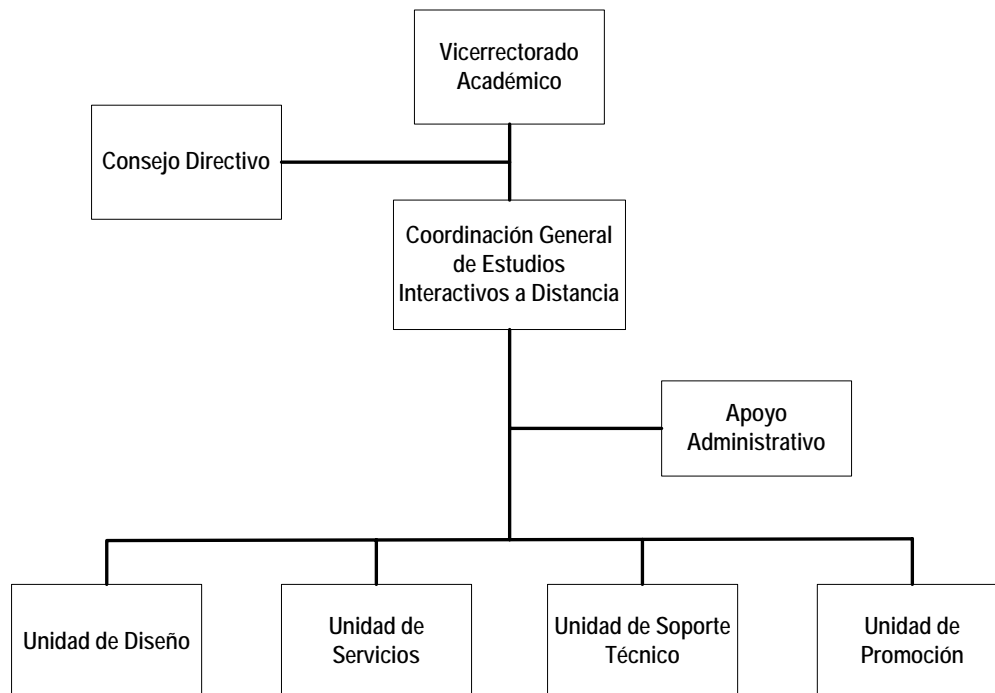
Vicerrectorado Académico

Consejo Directivo

Coordinación General de Estudios Interactivos a Distancia

Apoyo Administrativo

Unidad de Diseño

Unidad de Servicios

Unidad de Soporte Técnico

Unidad de Promoción